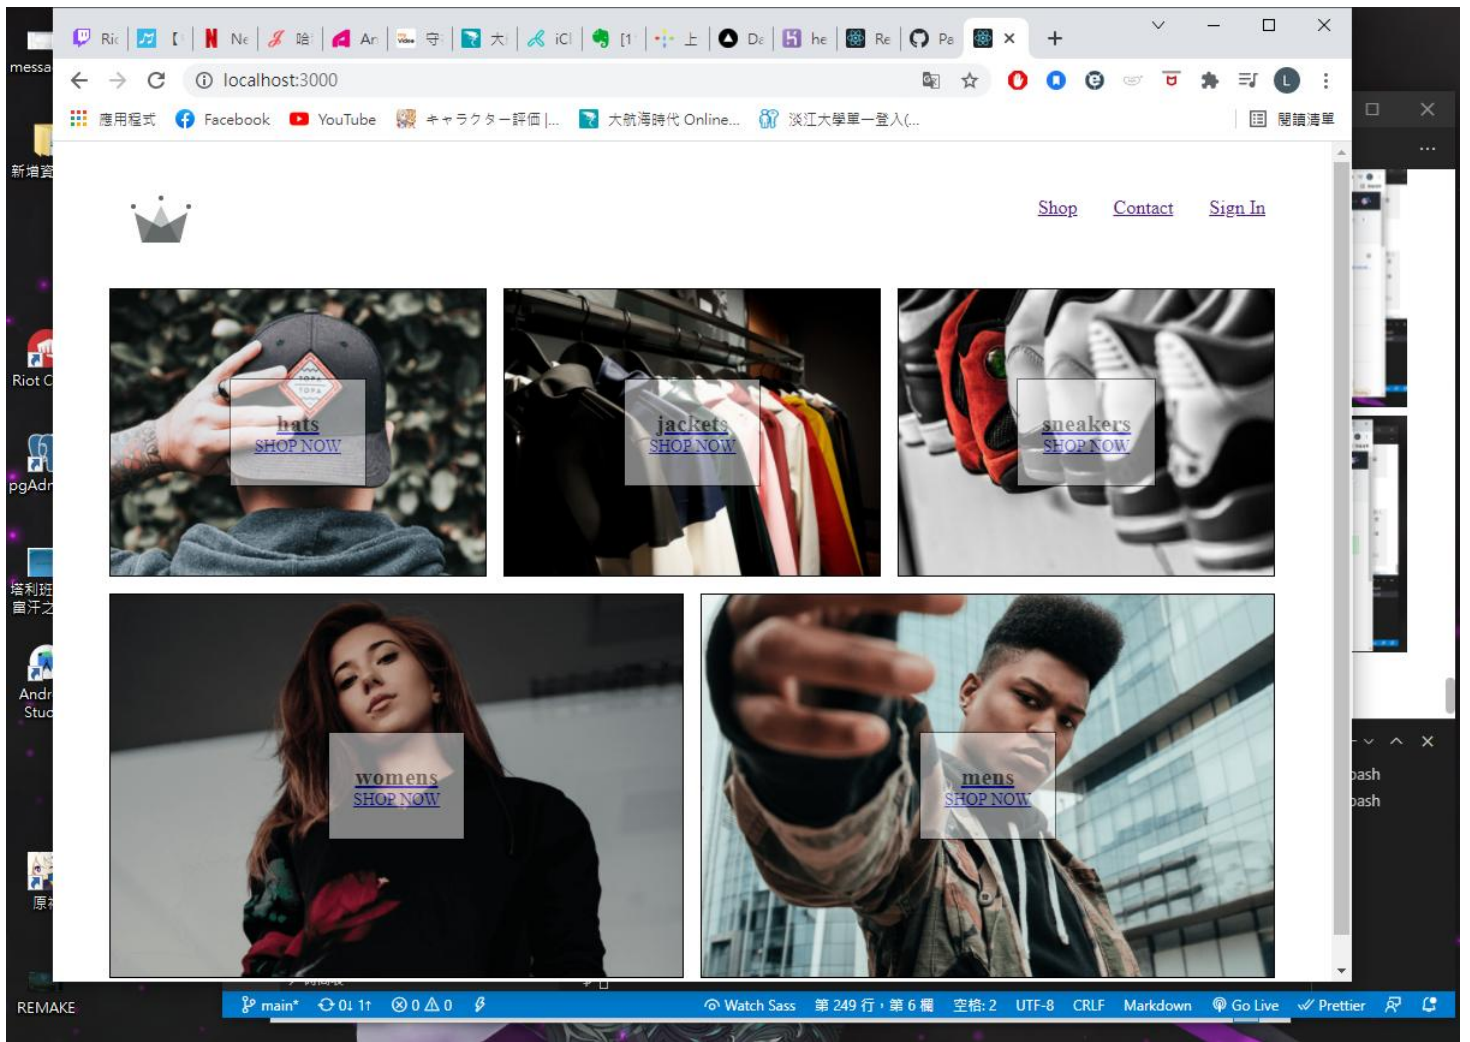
messa

新增資

Riot C

pgAdn

塔利班
當汗之

Andr
Stuc

原

REMAKE

Ric | [ | Ne | 哈 | Ar | 守 | 大 | iCl | [1 | 上 | De | he | Re | Pe | × | +

localhost:3000

L

應用程式 Facebook YouTube キャラクター評価 |... 大航海時代 Online... 淡江大學單一登入(... 閱讀清單

Shop Contact Sign In

hats
SHOP NOW

jackets
SHOP NOW

sneakers
SHOP NOW

womens
SHOP NOW

mens
SHOP NOW

bash
bash

main* 0↓ 1↑ ⊗0 ⚠0 Watch Sass 第 249 行，第 6 欄 空格: 2 UTF-8 CRLF Markdown Go Live Prettier